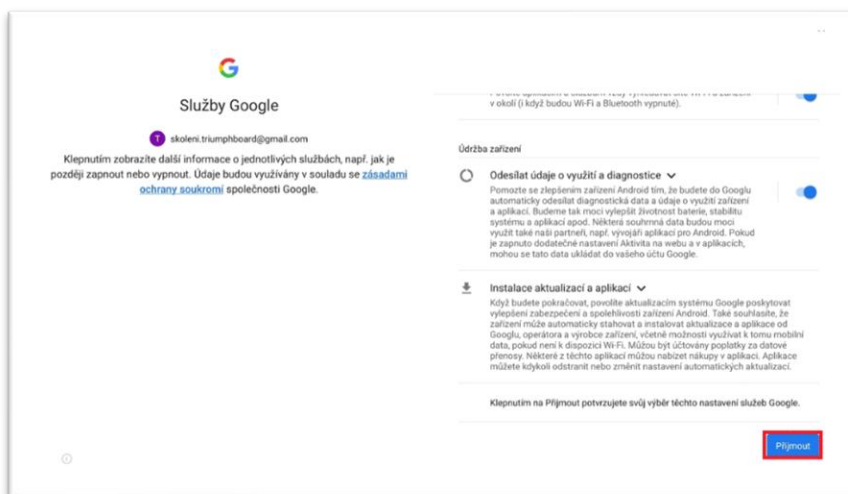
Služby Google

T skoleni.triumphboard@gmail.com

Klepnutím zobrazíte další informace o jednotlivých službách, např. jak je později zapnout nebo vypnout. Údaje budou využívány v souladu se zásadami ochrany soukromí společnosti Google.

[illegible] v okolí (i když budou Wi-Fi a Bluetooth vypnuté).

Údržba zařízení

Odesílat údaje o využití a diagnostice

Pomozte se zlepšením zařízení Android tím, že budete do Googlu automaticky odesílat diagnostická data a údaje o využití zařízení a aplikací. Budeme tak moci vylepšit životnost baterie, stabilitu systému a aplikací apod. Některá souhrnná data budou moci využít také naši partneři, např. vývojáři aplikací pro Android. Pokud je zapnuto dodatečné nastavení Aktivita na webu a v aplikacích, mohou se tato data ukládat do vašeho účtu Google.

Instalace aktualizací a aplikací

Když budete pokračovat, povolíte aktualizacím systému Google poskytovat vylepšení zabezpečení a spolehlivosti zařízení Android. Také souhlasíte, že zařízení může automaticky stahovat a instalovat aktualizace a aplikace od Googlu, operátora a výrobce zařízení, včetně možnosti využívat k tomu mobilní data, pokud není k dispozici Wi-Fi. Můžou být účtovány poplatky za datové přenosy. Některé z těchto aplikací můžou nabízet nákupy v aplikaci. Aplikace můžete kdykoli odstranit nebo změnit nastavení automatických aktualizací.

Klepnutím na Přijmout potvrzujete svůj výběr těchto nastavení služeb Google.

Přijmout